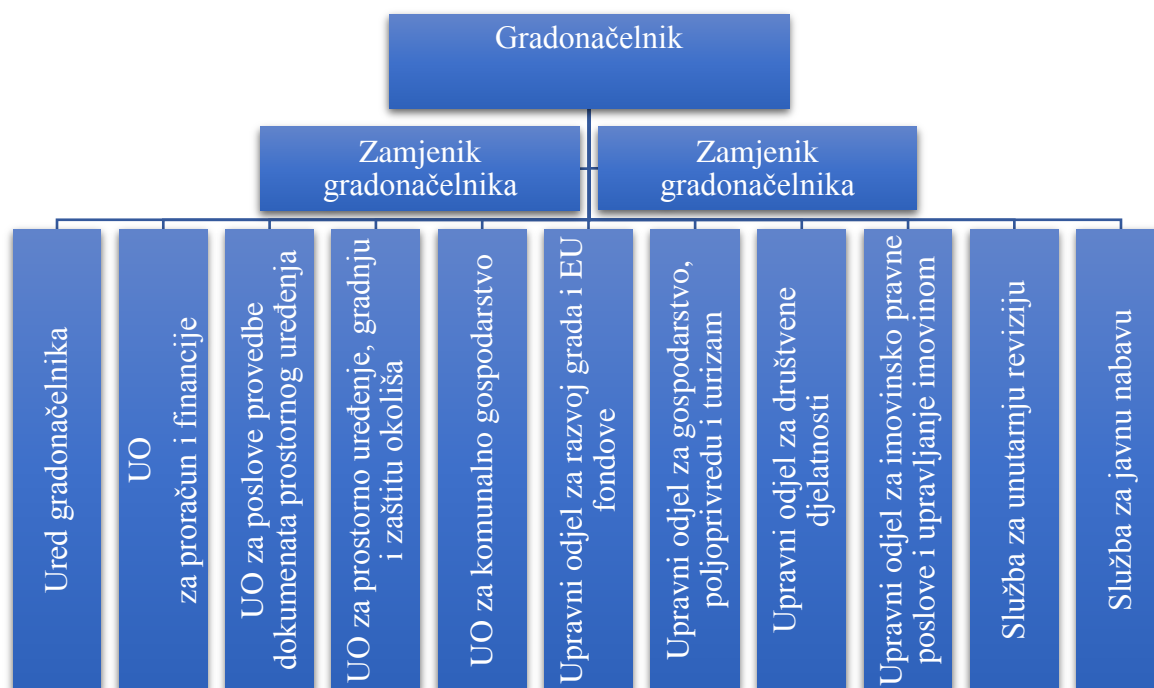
Gradonačelnik

Zamjenik gradonačelnika

Zamjenik gradonačelnika

Ured gradonačelnika

UO
za proračun i financije

UO za poslove provedbe dokumenata prostornog uređenja

UO za prostorno uređenje, gradnju i zaštitu okoliša

UO za komunalno gospodarstvo

Upravni odjel za razvoj grada i EU fondove

Upravni odjel za gospodarstvo, poljoprivredu i turizam

Upravni odjel za društvene djelatnosti

Upravni odjel za imovinsko pravne poslove i upravljanje imovinom

Služba za unutarnju reviziju

Služba za javnu nabavu